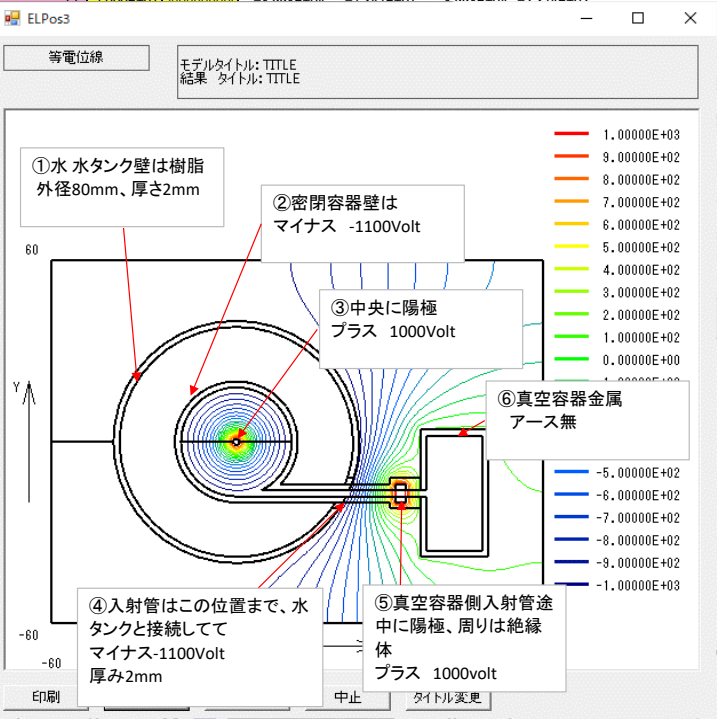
ELPos3

等電位線

モデルタイトル: TITLE
結果 タイトル: TITLE

①水 水タンク壁は樹脂
外径80mm、厚さ2mm

②密閉容器壁は
マイナス -1100Volt

③中央に陽極
プラス 1000Volt

⑥真空容器金属
アース無

④入射管はこの位置まで、水タンクと接続しててマイナス-1100Volt
厚み2mm

⑤真空容器側入射管途中に陽極、周りは絶縁体
プラス 1000volt

60
Y
-60
-60

1.00000E+03
9.00000E+02
8.00000E+02
7.00000E+02
6.00000E+02
5.00000E+02
4.00000E+02
3.00000E+02
2.00000E+02
1.00000E+02
0.00000E+00
-5.00000E+02
-6.00000E+02
-7.00000E+02
-8.00000E+02
-9.00000E+02
-1.00000E+03

印刷
中止
タイトル変更